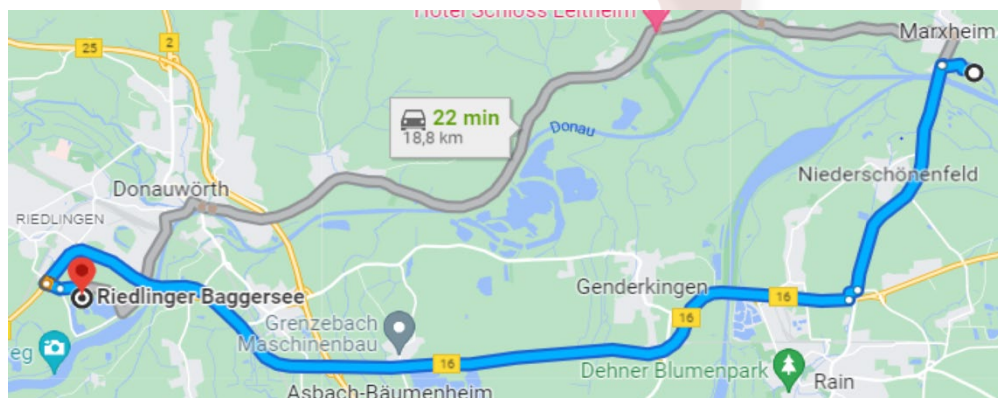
Hotel Schloss Leitheim

Marxheim

25

2

22 min
18,8 km

Donau

Niederschönenfeld

Donauwörth

RIEDLINGEN

Riedlinger Baggersee

Genderkingen

16

16

Grenzebach Maschinenbau

16

eg

Dehner Blumenpark

Rain

Asbach-Bäumenheim